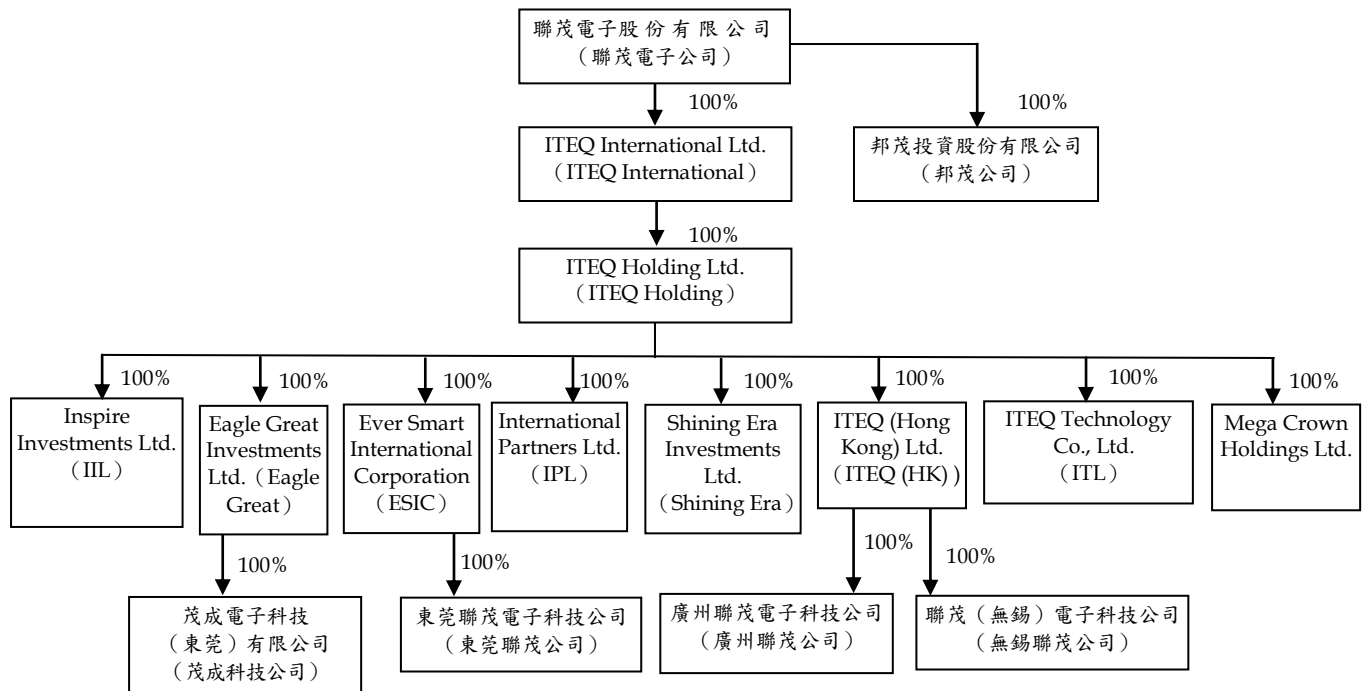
聯茂電子股份有限公司
（聯茂電子公司）

100%

ITEQ International Ltd.
（ITEQ International）

100%

邦茂投資股份有限公司
（邦茂公司）

100%

ITEQ Holding Ltd.
（ITEQ Holding）

100%

Inspire Investments Ltd.
（IIL）

100%

Eagle Great Investments Ltd.（Eagle Great）

100%

Ever Smart International Corporation
（ESIC）

100%

International Partners Ltd.
（IPL）

100%

Shining Era Investments Ltd.
（Shining Era）

100%

ITEQ (Hong Kong) Ltd.
（ITEQ (HK)）

100%

ITEQ Technology Co., Ltd.
（ITL）

100%

Mega Crown Holdings Ltd.

100%

茂成電子科技（東莞）有限公司
（茂成科技公司）

100%

東莞聯茂電子科技公司
（東莞聯茂公司）

100%

廣州聯茂電子科技公司
（廣州聯茂公司）

100%

聯茂（無錫）電子科技公司
（無錫聯茂公司）